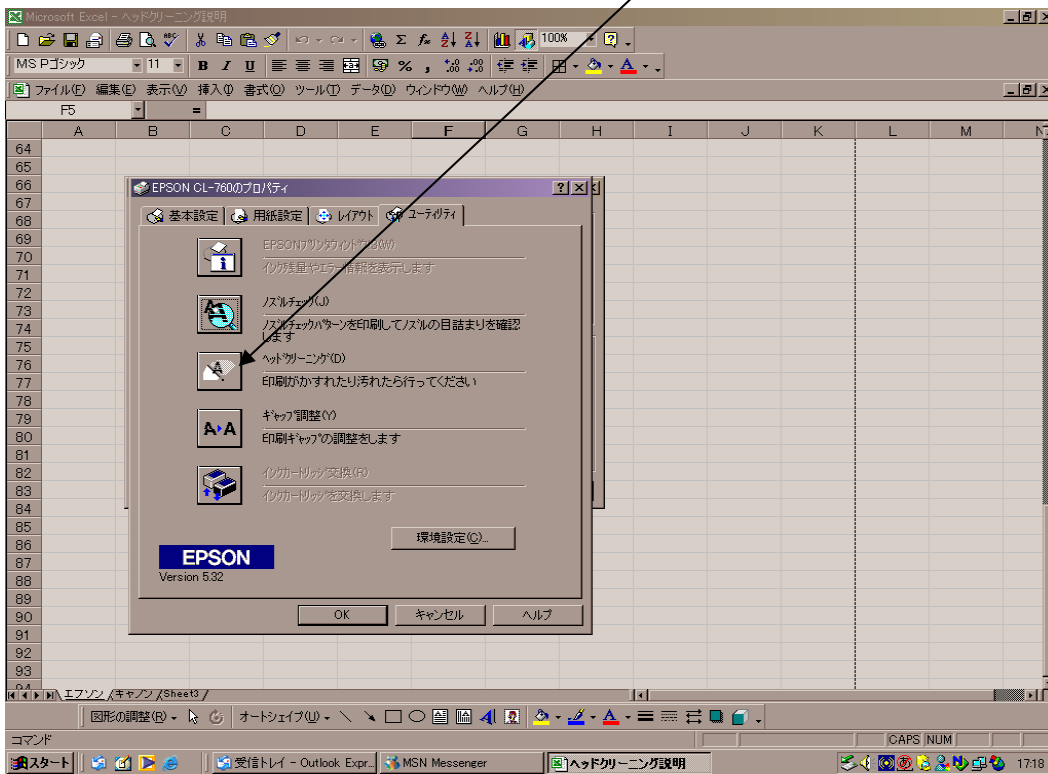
Microsoft Excel - ヘッドクリーニング説明

100%

MS Pゴシック 11 B I U % ,

ファイル(F) 編集(E) 表示(V) 挿入(I) 書式(O) ツール(T) データ(D) ウィンドウ(W) ヘルプ(H)

F5 =

| | A | B | C | D | E | F | G | H | I | J | K | L | M | N |
|---|---|---|---|---|---|---|---|---|---|---|---|---|---|---|
| 64 | | | | | | | | | | | | | | |
| 65 | | | | | | | | | | | | | | |
| 66 | | | | | | | | | | | | | | |
| 67 | | | | | | | | | | | | | | |
| 68 | | | | | | | | | | | | | | |
| 69 | | | | | | | | | | | | | | |
| 70 | | | | | | | | | | | | | | |
| 71 | | | | | | | | | | | | | | |
| 72 | | | | | | | | | | | | | | |
| 73 | | | | | | | | | | | | | | |
| 74 | | | | | | | | | | | | | | |
| 75 | | | | | | | | | | | | | | |
| 76 | | | | | | | | | | | | | | |
| 77 | | | | | | | | | | | | | | |
| 78 | | | | | | | | | | | | | | |
| 79 | | | | | | | | | | | | | | |
| 80 | | | | | | | | | | | | | | |
| 81 | | | | | | | | | | | | | | |
| 82 | | | | | | | | | | | | | | |
| 83 | | | | | | | | | | | | | | |
| 84 | | | | | | | | | | | | | | |
| 85 | | | | | | | | | | | | | | |
| 86 | | | | | | | | | | | | | | |
| 87 | | | | | | | | | | | | | | |
| 88 | | | | | | | | | | | | | | |
| 89 | | | | | | | | | | | | | | |
| 90 | | | | | | | | | | | | | | |
| 91 | | | | | | | | | | | | | | |
| 92 | | | | | | | | | | | | | | |
| 93 | | | | | | | | | | | | | | |

EPSON CL-760のプロパティ

基本設定 用紙設定 レイアウト ユーティリティ

EPSONプリンタウィンドウ!3(W)
インク残量やエラー情報を表示します

ノズルチェック(J)
ノズルチェックパターンを印刷してノズルの目詰まりを確認します

ヘッドクリーニング(D)
印刷がかすれたり汚れたら行ってください

ギャップ調整(Y)
印刷ギャップの調整をします

インクカートリッジ交換(R)
インクカートリッジを交換します

環境設定(C)...

EPSON
Version 5.32

OK キャンセル ヘルプ

エプソン キャノン Sheet3

図形の調整(R) オートシェイプ(U)

コマンド CAPS NUM

スタート 受信トレイ - Outlook Expr... MSN Messenger ヘッドクリーニング説明 17:18